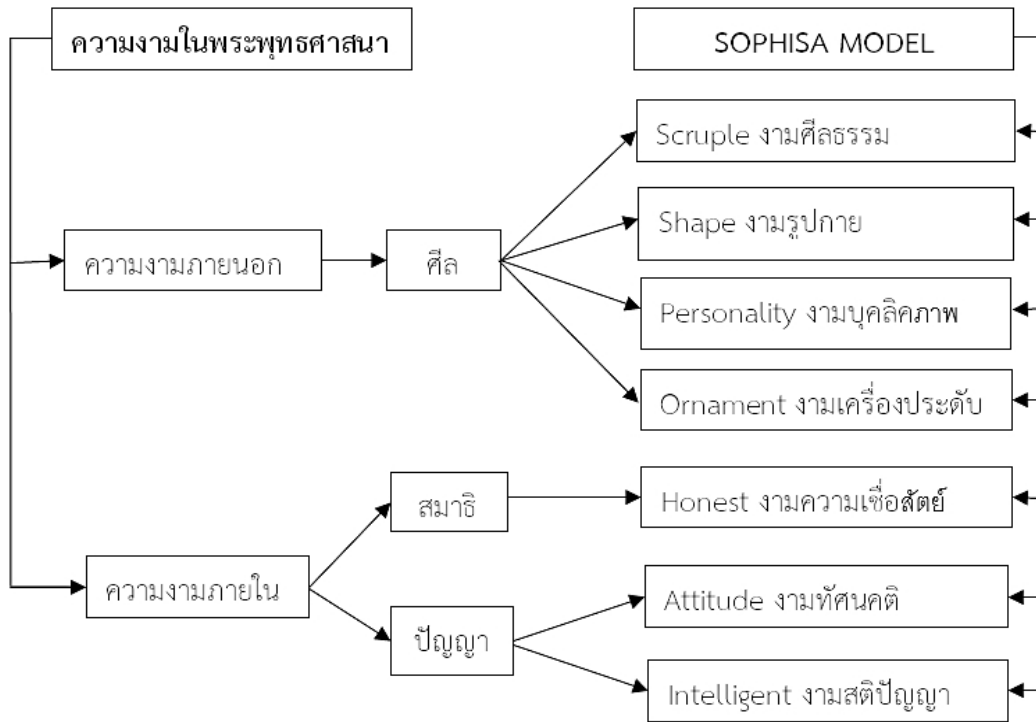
ความงามในพระพุทธศาสนา

SOPHISA MODEL

ความงามภายนอก

ศีล

Scruple งามศีลธรรม

Shape งามรูปกาย

Personality งามบุคลิคภาพ

Ornament งามเครื่องประดับ

ความงามภายใน

สมาธิ

Honest งามความเชื่อสัตย์

ปัญญา

Attitude งามทัศนคติ

Intelligent งามสติปัญญา